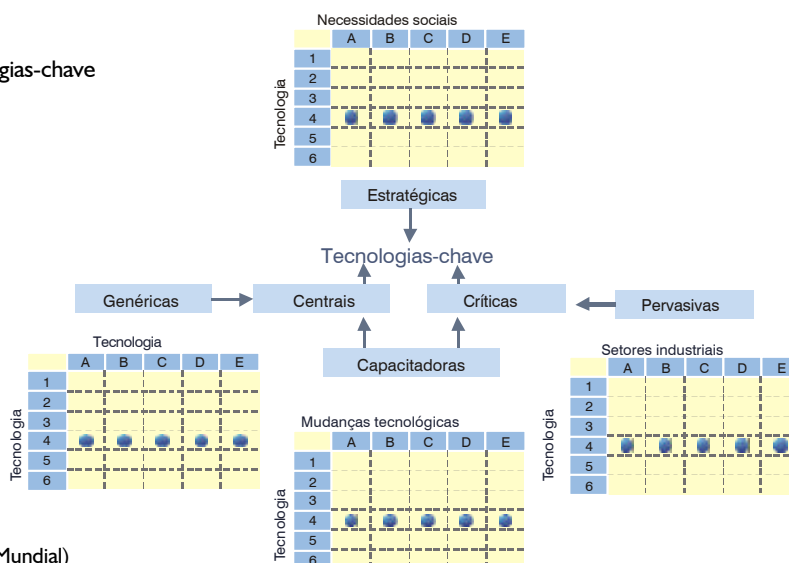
gias-chave

Necessidades sociais

| | A | B | C | D | E |
|---|---|---|---|---|---|
| 1 | | | | | |
| 2 | | | | | |
| 3 | | | | | |
| 4 | | | | | |
| 5 | | | | | |
| 6 | | | | | |

Tecnologia

Estratégicas

Tecnologias-chave

Genéricas

Centrais

Críticas

Pervasivas

Capacitadoras

Tecnologia

| | A | B | C | D | E |
|---|---|---|---|---|---|
| 1 | | | | | |
| 2 | | | | | |
| 3 | | | | | |
| 4 | | | | | |
| 5 | | | | | |
| 6 | | | | | |

Tecnologia

Mudanças tecnológicas

| | A | B | C | D | E |
|---|---|---|---|---|---|
| 1 | | | | | |
| 2 | | | | | |
| 3 | | | | | |
| 4 | | | | | |
| 5 | | | | | |
| 6 | | | | | |

Tecnologia

Setores industriais

| | A | B | C | D | E |
|---|---|---|---|---|---|
| 1 | | | | | |
| 2 | | | | | |
| 3 | | | | | |
| 4 | | | | | |
| 5 | | | | | |
| 6 | | | | | |

Tecnologia

Mundial)